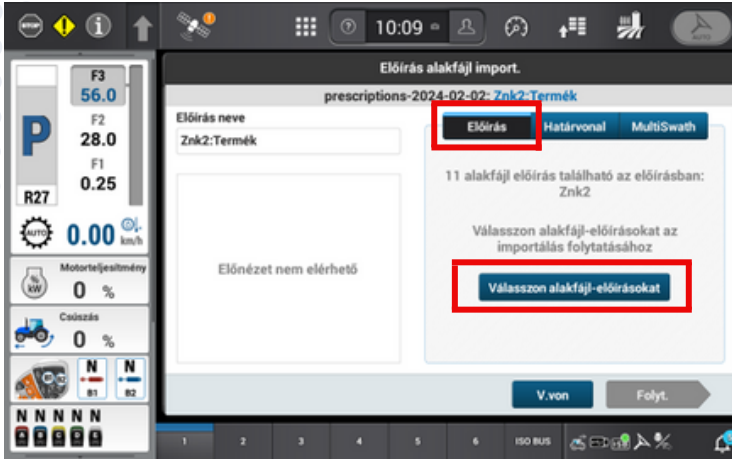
STOP
10:09
AUTO
F3
56.0
F2
28.0
F1
0.25
P
R27
AUTO
0.00 km/h
Motorteljesítmény
0 %
Csúszás
0 %
N B1
N B2
N N N N N

Előírás alakfájl import.

prescriptions-2024-02-02: Znk2:Termék

Előírás neve
Znk2:Termék

Előírás | Határvonal | MultiSwath

Előnézet nem elérhető

11 alakfájl előírás található az előírásban: Znk2

Válasszon alakfájl-előírásokat az importálás folytatásához

Válasszon alakfájl-előírásokat

V.von
Folyt.

1 2 3 4 5 6 ISO BUS